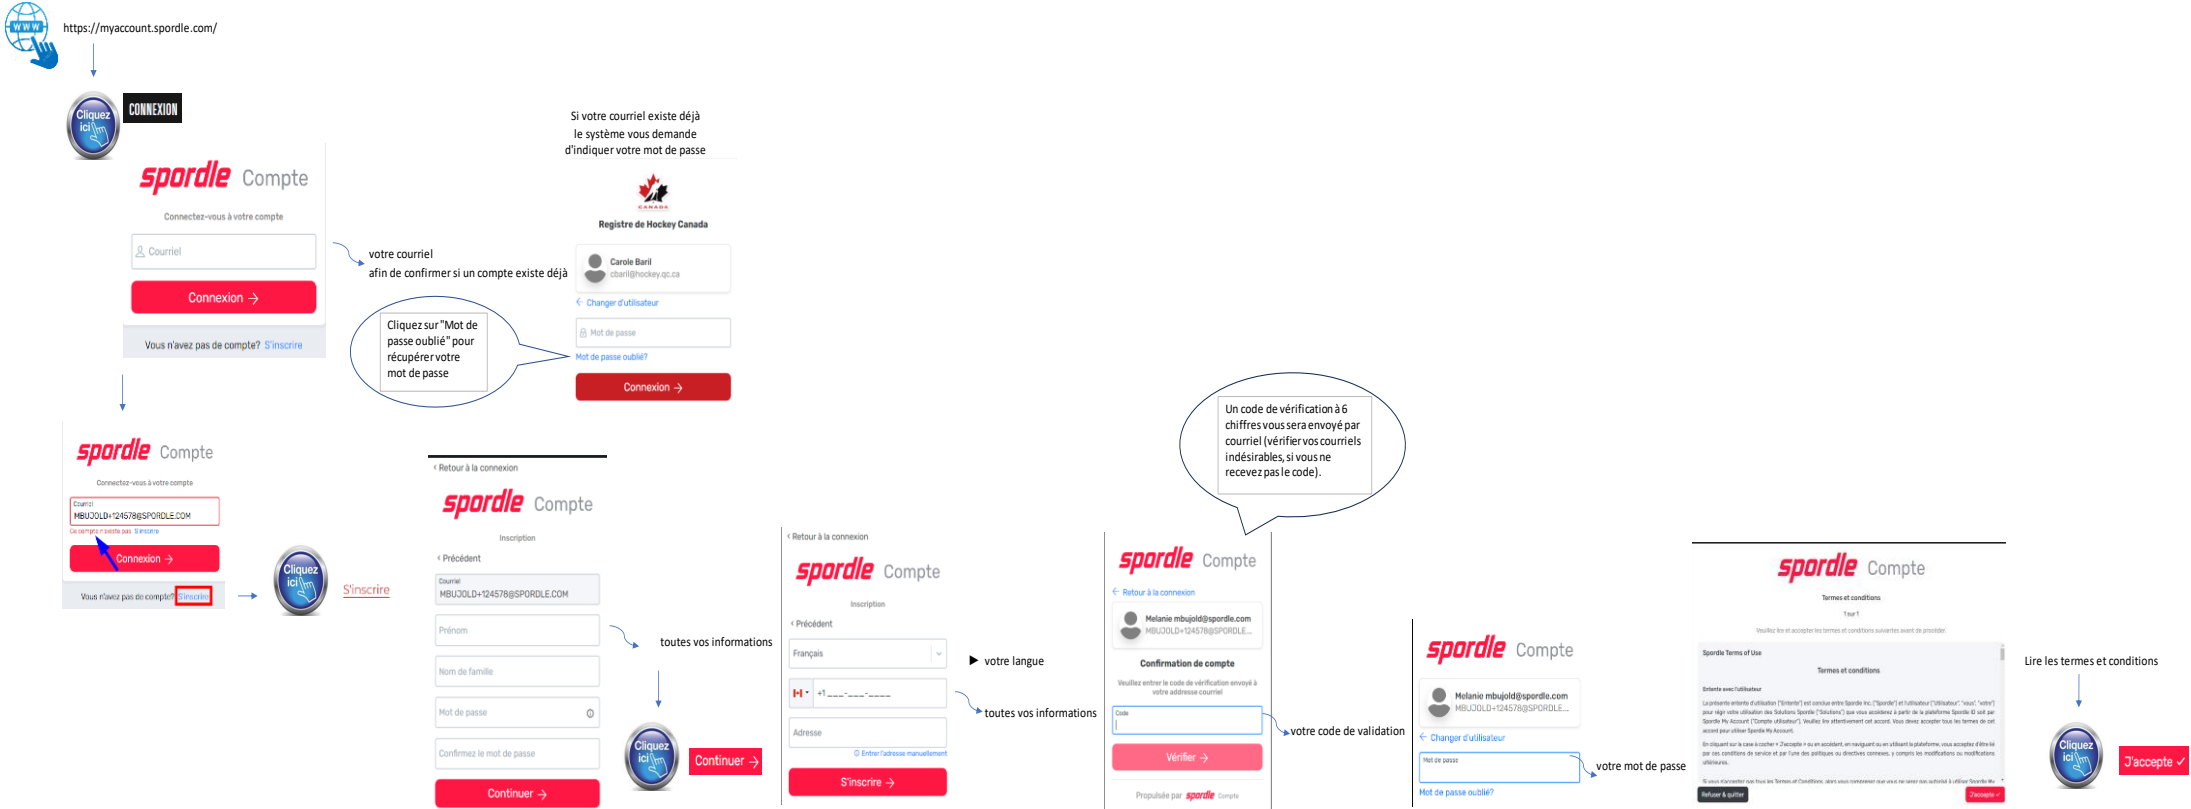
WWW
https://myaccount.spordle.com/

Cliquez ici
CONNEXION

spordle Compte
Connectez-vous à votre compte
Courriel
Connexion →
Vous n'avez pas de compte? S'inscrire

votre courriel
afin de confirmer si un compte existe déjà

Si votre courriel existe déjà le système vous demande d'indiquer votre mot de passe

CANADA
Registre de Hockey Canada
Carole Baril
cbaril@hockey.qc.ca
← Changer d'utilisateur
Mot de passe
Mot de passe oublié?
Connexion →

Cliquez sur "Mot de passe oublié" pour récupérer votre mot de passe

spordle Compte
Connectez-vous à votre compte
Courriel
MBUJOLD+124578@SPORDLE.COM
Ce compte n'existe pas. S'inscrire
Connexion →
Vous n'avez pas de compte? S'inscrire

Cliquez ici
S'inscrire

< Retour à la connexion
spordle Compte
Inscription
< Précédent
Courriel
MBUJOLD+124578@SPORDLE.COM
Prénom
Nom de famille
Mot de passe
Confirmez le mot de passe
Continuer →

toutes vos informations

Cliquez ici
Continuer →

< Retour à la connexion
spordle Compte
Inscription
< Précédent
Français
+1 ___-___-____
Adresse
Entrer l'adresse manuellement
S'inscrire →

votre langue
toutes vos informations

Un code de vérification à 6 chiffres vous sera envoyé par courriel (vérifier vos courriels indésirables, si vous ne recevez pas le code).

spordle Compte
← Retour à la connexion
Melanie mbujold@spordle.com
MBUJOLD+124578@SPORDLE...
Confirmation de compte
Veuillez entrer le code de vérification envoyé à votre addresse courriel
Code
Vérifier →
Propulsée par spordle Compte

votre code de validation

spordle Compte
Melanie mbujold@spordle.com
MBUJOLD+124578@SPORDLE...
← Changer d'utilisateur
Mot de passe
Mot de passe oublié?

votre mot de passe

spordle Compte
Termes et conditions
1 sur 1
Veuillez lire et accepter les termes et conditions suivantes avant de procéder.
Spordle Terms of Use
Termes et conditions
Entente avec l'utilisateur
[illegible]
Refuser & quitter
J'accepte ✓

Lire les termes et conditions

Cliquez ici
J'accepte ✓